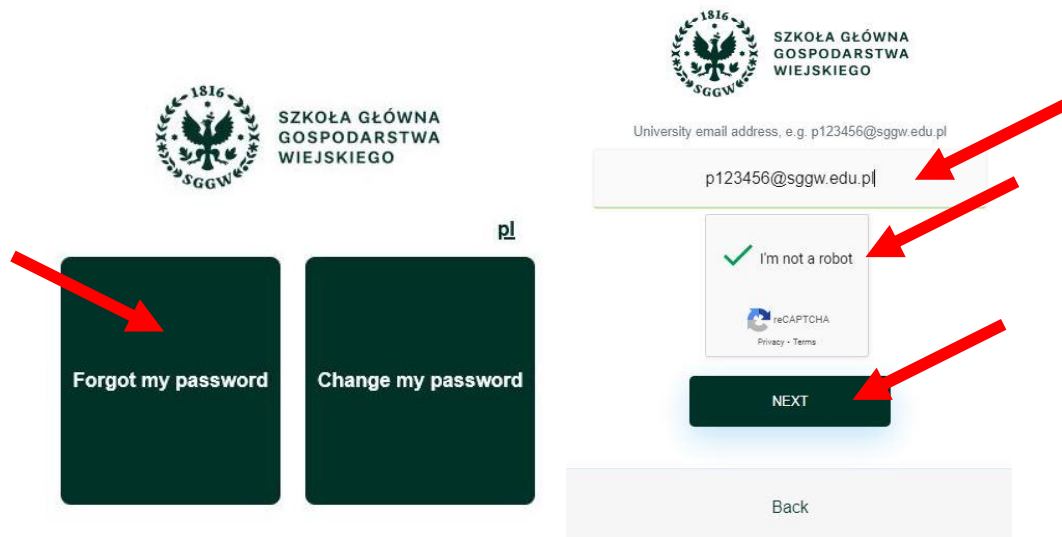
1816
SGGW
SZKOŁA GŁÓWNA GOSPODARSTWA WIEJSKIEGO

pl

Forgot my password

Change my password

1816
SGGW
SZKOŁA GŁÓWNA GOSPODARSTWA WIEJSKIEGO

University email address, e.g. p123456@sggw.edu.pl

p123456@sggw.edu.pl

I'm not a robot

reCAPTCHA
Privacy - Terms

NEXT

Back